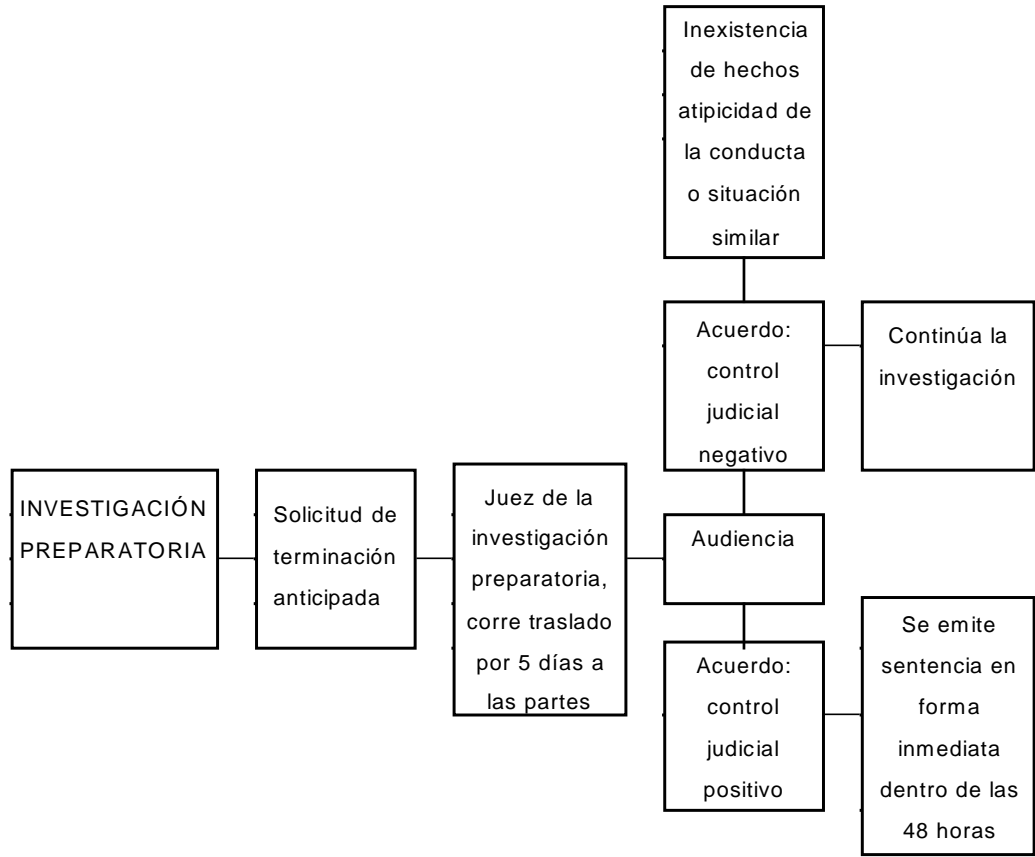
INVESTIGACIÓN PREPARATORIA

Solicitud de terminación anticipada

Juez de la investigación preparatoria, corre traslado por 5 días a las partes

Audiencia

Acuerdo: control judicial negativo

Inexistencia de hechos atipicidad de la conducta o situación similar

Continúa la investigación

Acuerdo: control judicial positivo

Se emite sentencia en forma inmediata dentro de las 48 horas